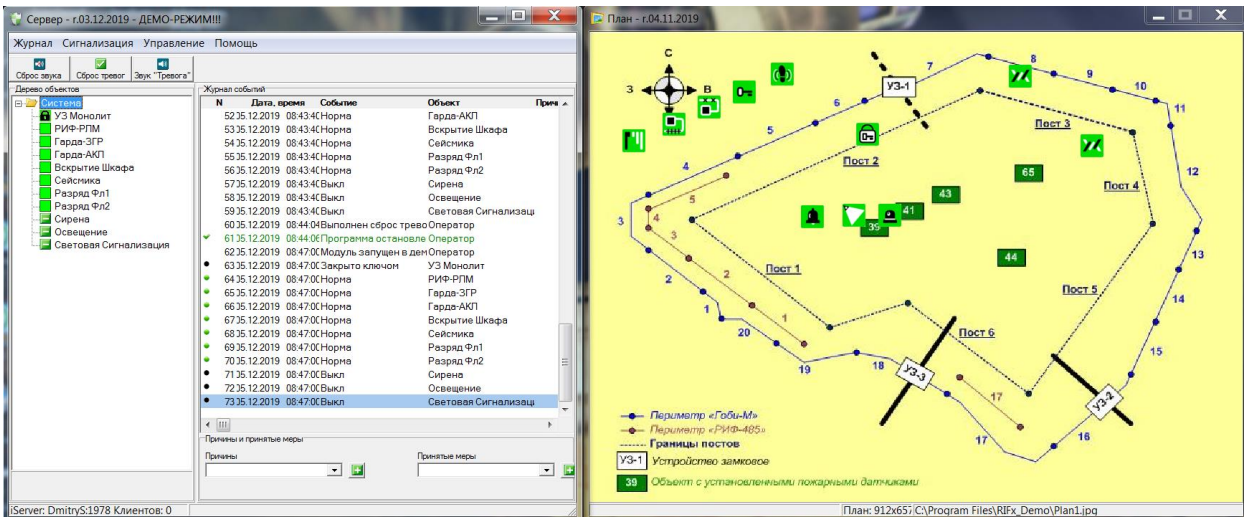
Сервер - г.03.12.2019 - ДЕМО-РЕЖИМ!!!

Журнал Сигнализация Управление Помощь

Сброс звука | Сброс тревог | Звук "Тревога"

Дерево объектов

Система
УЗ Монолит
РИФ-РПМ
Гарда-ЗГР
Гарда-АКП
Вскрытие Шкафа
Сейсмика
Разряд Фл1
Разряд Фл2
Сирена
Освещение
Световая Сигнализация

Журнал событий

| N | Дата, время | Событие | Объект | Прич |
|---|---|---|---|---|
| 52 | 35.12.2019 08:43:4( | Норма | Гарда-АКП | |
| 53 | 35.12.2019 08:43:4( | Норма | Вскрытие Шкафа | |
| 54 | 35.12.2019 08:43:4( | Норма | Сейсмика | |
| 55 | 35.12.2019 08:43:4( | Норма | Разряд Фл1 | |
| 56 | 35.12.2019 08:43:4( | Норма | Разряд Фл2 | |
| 57 | 35.12.2019 08:43:4( | Выкл | Сирена | |
| 58 | 35.12.2019 08:43:4( | Выкл | Освещение | |
| 59 | 35.12.2019 08:43:4( | Выкл | Световая Сигнализаци | |
| 60 | 35.12.2019 08:44:0 | Выполнен сброс трево | Оператор | |
| 61 | 35.12.2019 08:44:0 | Программа остановле | Оператор | |
| 62 | 35.12.2019 08:47:0 | Модуль запущен в дем | Оператор | |
| 63 | 35.12.2019 08:47:0 | Закрыто ключом | УЗ Монолит | |
| 64 | 35.12.2019 08:47:0 | Норма | РИФ-РПМ | |
| 65 | 35.12.2019 08:47:0 | Норма | Гарда-ЗГР | |
| 66 | 35.12.2019 08:47:0 | Норма | Гарда-АКП | |
| 67 | 35.12.2019 08:47:0 | Норма | Вскрытие Шкафа | |
| 68 | 35.12.2019 08:47:0 | Норма | Сейсмика | |
| 69 | 35.12.2019 08:47:0 | Норма | Разряд Фл1 | |
| 70 | 35.12.2019 08:47:0 | Норма | Разряд Фл2 | |
| 71 | 35.12.2019 08:47:0 | Выкл | Сирена | |
| 72 | 35.12.2019 08:47:0 | Выкл | Освещение | |
| 73 | 35.12.2019 08:47:0 | Выкл | Световая Сигнализаци | |

Причины и принятые меры
Причины
Принятые меры

iServer: DmitryS:1978 Клиентов: 0

План - г.04.11.2019

С
З
В
УЗ-1
Пост 2
Пост 3
Пост 4
Пост 1
Пост 5
Пост 6
УЗ-3
УЗ-2
43
65
41
39
44
1 2 3 4 5 6 7 8 9 10 11 12 13 14 15 16 17 18 19 20
1 2 3 4 5 17

Периметр «Гоби-М»
Периметр «РИФ-485»
Границы постов
УЗ-1 Устройство замковое
39 Объект с установленными пожарными датчиками

План: 912x657 C:\Program Files\RIFx_Demo\Plan1.jpg